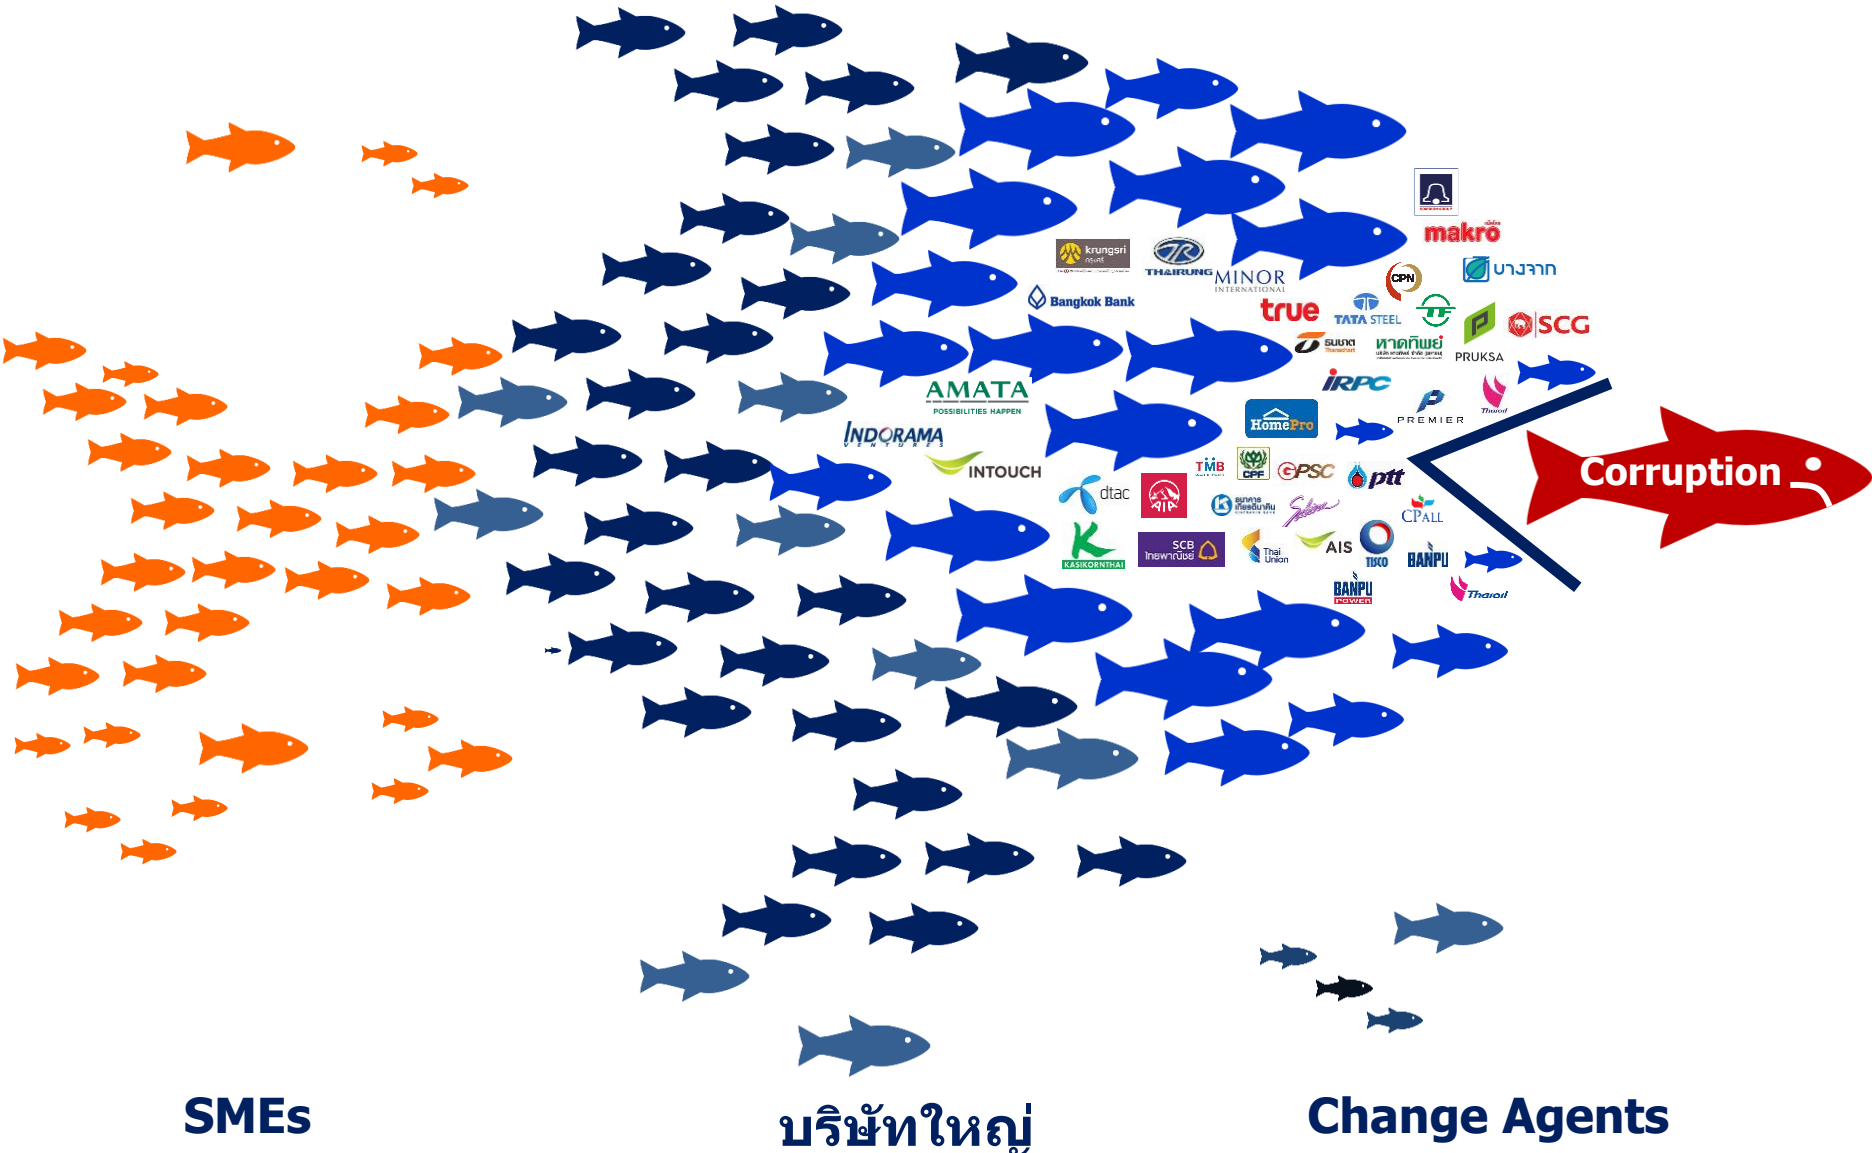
makro
บางจาก
krungsri
THAIRUNG
MINOR INTERNATIONAL
CPN
Bangkok Bank
true
TATA STEEL
TF
SCG
PRUKSA
หาดทิพย์
AMATA POSSIBILITIES HAPPEN
IRPC
Thaioil
PREMIER
INDORAMA VENTURES
HomePro
INTOUCH
TMB
CPF
GPSC
ptt
dtac
AIA
CPALL
KASIKORNTHAI
SCB ไทยพาณิชย์
Thai Union
AIS
TISCO
BANPU
BANPU POWER
Thaioil
Corruption
SMEs
บริษัทใหญ่
Change Agents